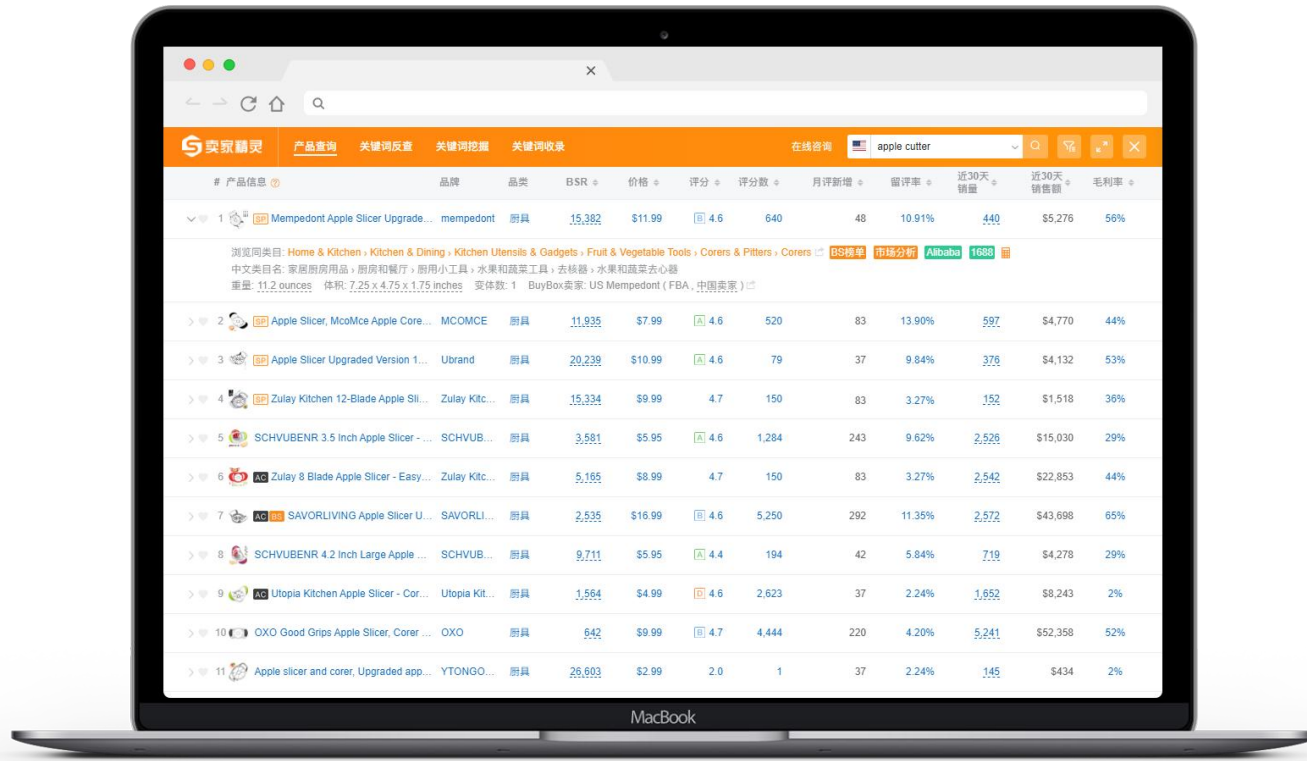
卖家精灵 产品查询 关键词反查 关键词挖掘 关键词收录 在线咨询 apple cutter

| # | 产品信息 | 品牌 | 品类 | BSR | 价格 | 评分 | 评分数 | 月评新增 | 留评率 | 近30天销量 | 近30天销售额 | 毛利率 |
|---|---|---|---|---|---|---|---|---|---|---|---|---|
| 1 | SP Mempedont Apple Slicer Upgrade... | mempedont | 厨具 | 15,382 | $11.99 | B 4.6 | 640 | 48 | 10.91% | 440 | $5,276 | 56% |

浏览同类目: Home & Kitchen › Kitchen & Dining › Kitchen Utensils & Gadgets › Fruit & Vegetable Tools › Corers & Pitters › Corers BS榜单 市场分析 Alibaba 1688
中文类目名: 家居厨房用品 › 厨房和餐厅 › 厨用小工具 › 水果和蔬菜工具 › 去核器 › 水果和蔬菜去心器
重量: 11.2 ounces 体积: 7.25 x 4.75 x 1.75 inches 变体数: 1 BuyBox卖家: US Mempedont ( FBA , 中国卖家 )

| # | 产品信息 | 品牌 | 品类 | BSR | 价格 | 评分 | 评分数 | 月评新增 | 留评率 | 近30天销量 | 近30天销售额 | 毛利率 |
|---|---|---|---|---|---|---|---|---|---|---|---|---|
| 2 | SP Apple Slicer, McoMce Apple Core... | MCOMCE | 厨具 | 11,935 | $7.99 | A 4.6 | 520 | 83 | 13.90% | 597 | $4,770 | 44% |
| 3 | SP Apple Slicer Upgraded Version 1... | Ubrand | 厨具 | 20,239 | $10.99 | A 4.6 | 79 | 37 | 9.84% | 376 | $4,132 | 53% |
| 4 | SP Zulay Kitchen 12-Blade Apple Sli... | Zulay Kitc... | 厨具 | 15,334 | $9.99 | 4.7 | 150 | 83 | 3.27% | 152 | $1,518 | 36% |
| 5 | SCHVUBENR 3.5 Inch Apple Slicer - ... | SCHVUB... | 厨具 | 3,581 | $5.95 | A 4.6 | 1,284 | 243 | 9.62% | 2,526 | $15,030 | 29% |
| 6 | AC Zulay 8 Blade Apple Slicer - Easy... | Zulay Kitc... | 厨具 | 5,165 | $8.99 | 4.7 | 150 | 83 | 3.27% | 2,542 | $22,853 | 44% |
| 7 | AC BS SAVORLIVING Apple Slicer U... | SAVORLI... | 厨具 | 2,535 | $16.99 | B 4.6 | 5,250 | 292 | 11.35% | 2,572 | $43,698 | 65% |
| 8 | SCHVUBENR 4.2 Inch Large Apple ... | SCHVUB... | 厨具 | 9,711 | $5.95 | A 4.4 | 194 | 42 | 5.84% | 719 | $4,278 | 29% |
| 9 | AC Utopia Kitchen Apple Slicer - Cor... | Utopia Kit... | 厨具 | 1,564 | $4.99 | D 4.6 | 2,623 | 37 | 2.24% | 1,652 | $8,243 | 2% |
| 10 | OXO Good Grips Apple Slicer, Corer ... | OXO | 厨具 | 642 | $9.99 | B 4.7 | 4,444 | 220 | 4.20% | 5,241 | $52,358 | 52% |
| 11 | Apple slicer and corer, Upgraded app... | YTONGO... | 厨具 | 26,603 | $2.99 | 2.0 | 1 | 37 | 2.24% | 145 | $434 | 2% |

MacBook